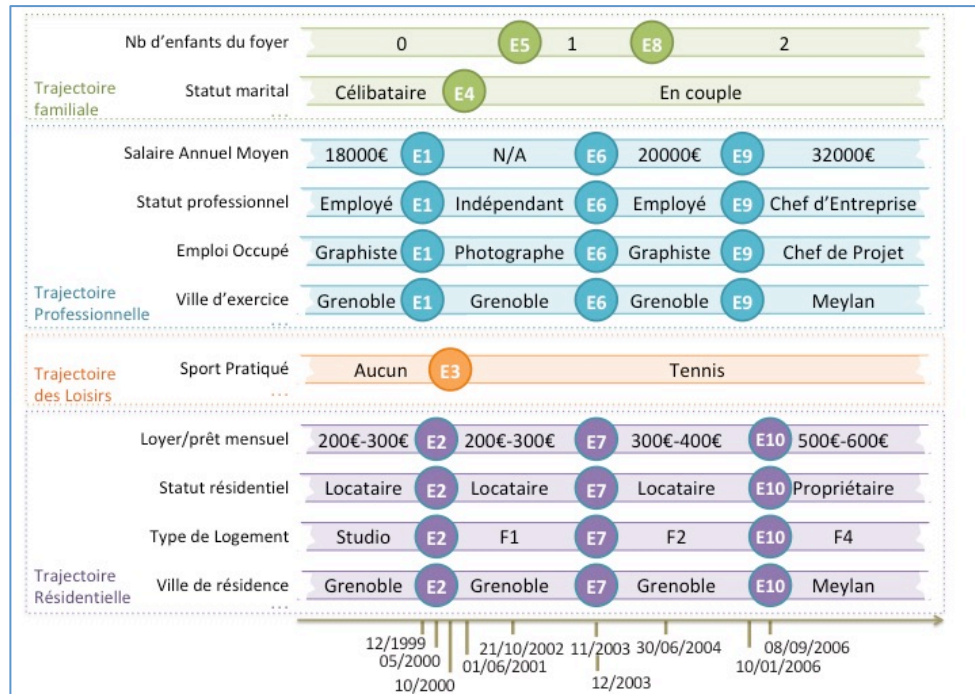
Trajectoire familiale
...

| | | | | | | | |
|---|---|---|---|---|---|---|---|
| Nb d'enfants du foyer | 0 | E5 | 1 | E8 | 2 | | |
| Statut marital | Célibataire | E4 | En couple | | | | |

Trajectoire Professionnelle
...

| | | | | | | | |
|---|---|---|---|---|---|---|---|
| Salaire Annuel Moyen | 18000€ | E1 | N/A | E6 | 20000€ | E9 | 32000€ |
| Statut professionnel | Employé | E1 | Indépendant | E6 | Employé | E9 | Chef d'Entreprise |
| Emploi Occupé | Graphiste | E1 | Photographe | E6 | Graphiste | E9 | Chef de Projet |
| Ville d'exercice | Grenoble | E1 | Grenoble | E6 | Grenoble | E9 | Meylan |

Trajectoire des Loisirs
...

| | | | |
|---|---|---|---|
| Sport Pratiqué | Aucun | E3 | Tennis |

Trajectoire Résidentielle
...

| | | | | | | | |
|---|---|---|---|---|---|---|---|
| Loyer/prêt mensuel | 200€-300€ | E2 | 200€-300€ | E7 | 300€-400€ | E10 | 500€-600€ |
| Statut résidentiel | Locataire | E2 | Locataire | E7 | Locataire | E10 | Propriétaire |
| Type de Logement | Studio | E2 | F1 | E7 | F2 | E10 | F4 |
| Ville de résidence | Grenoble | E2 | Grenoble | E7 | Grenoble | E10 | Meylan |

12/1999
05/2000
10/2000
21/10/2002
01/06/2001
11/2003
12/2003
30/06/2004
08/09/2006
10/01/2006